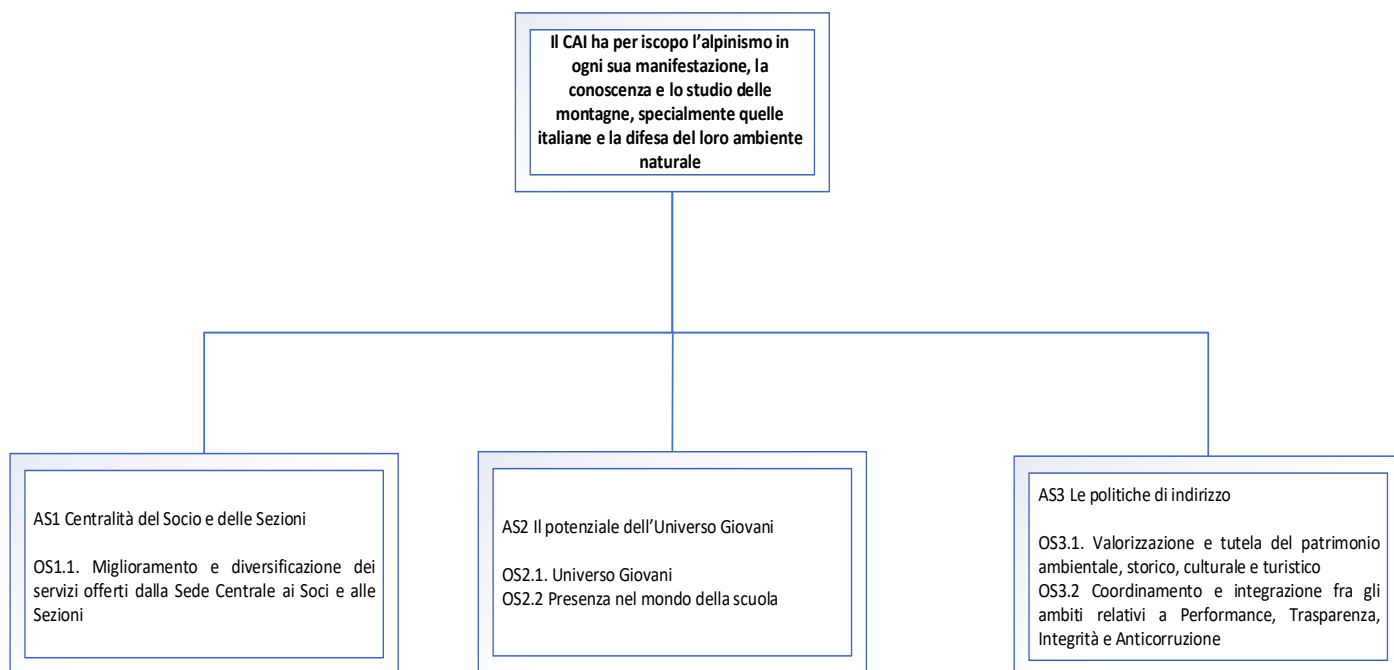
Il CAI ha per iscopo l'alpinismo in ogni sua manifestazione, la conoscenza e lo studio delle montagne, specialmente quelle italiane e la difesa del loro ambiente naturale

AS1 Centralità del Socio e delle Sezioni

OS1.1. Miglioramento e diversificazione dei servizi offerti dalla Sede Centrale ai Soci e alle Sezioni

AS2 Il potenziale dell'Universo Giovani

OS2.1. Universo Giovani
OS2.2 Presenza nel mondo della scuola

AS3 Le politiche di indirizzo

OS3.1. Valorizzazione e tutela del patrimonio ambientale, storico, culturale e turistico
OS3.2 Coordinamento e integrazione fra gli ambiti relativi a Performance, Trasparenza, Integrità e Anticorruzione